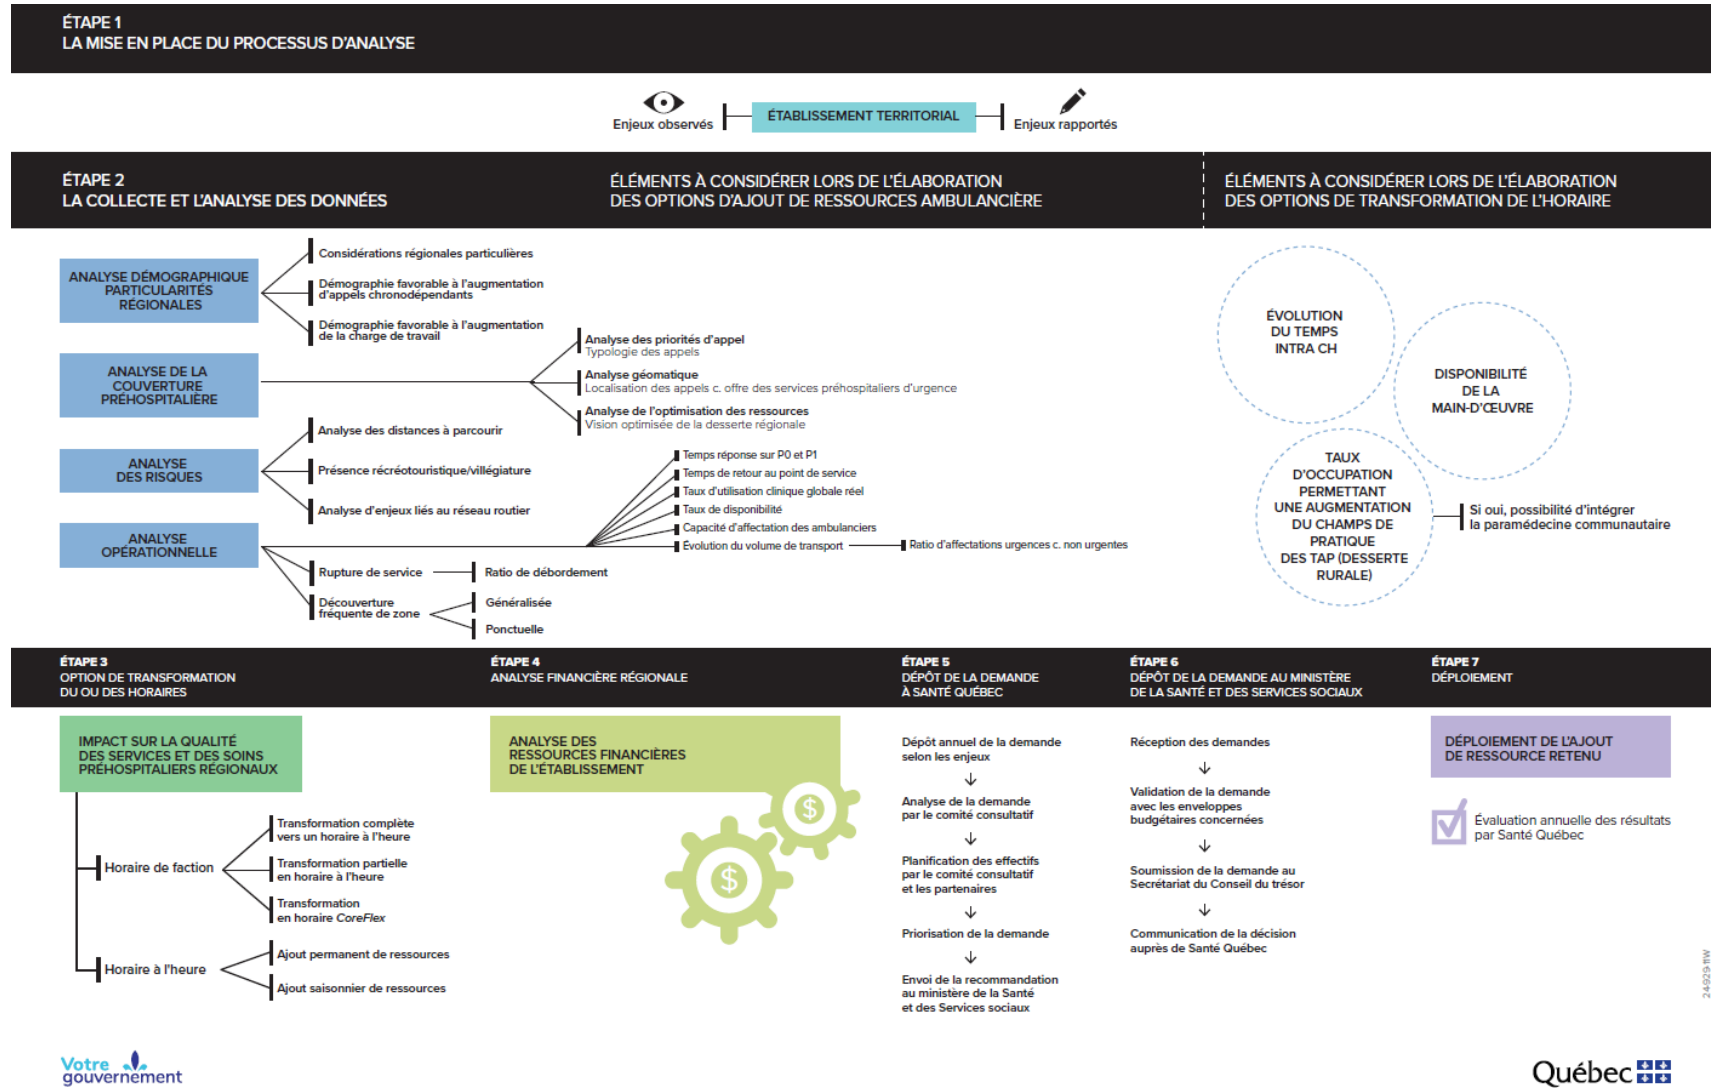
ÉTAPE 1
LA MISE EN PLACE DU PROCESSUS D'ANALYSE

Enjeux observés ÉTABLISSEMENT TERRITORIAL Enjeux rapportés

ÉTAPE 2
LA COLLECTE ET L'ANALYSE DES DONNÉES

ÉLÉMENTS À CONSIDÉRER LORS DE L'ÉLABORATION DES OPTIONS D'AJOUT DE RESSOURCES AMBULANCIÈRE

ÉLÉMENTS À CONSIDÉRER LORS DE L'ÉLABORATION DES OPTIONS DE TRANSFORMATION DE L'HORAIRE

ANALYSE DÉMOGRAPHIQUE PARTICULARITÉS RÉGIONALES

Considérations régionales particulières

Démographie favorable à l'augmentation d'appels chronodépendants

Démographie favorable à l'augmentation de la charge de travail

ANALYSE DE LA COUVERTURE PRÉHOSPITALIÈRE

Analyse des priorités d'appel
Typologie des appels

Analyse géomatique
Localisation des appels c. offre des services préhospitaliers d'urgence

Analyse de l'optimisation des ressources
Vision optimisée de la desserte régionale

ANALYSE DES RISQUES

Analyse des distances à parcourir

Présence récréotouristique/villégiature

Analyse d'enjeux liés au réseau routier

ANALYSE OPÉRATIONNELLE

Temps réponse sur P0 et P1
Temps de retour au point de service
Taux d'utilisation clinique globale réel
Taux de disponibilité
Capacité d'affectation des ambulanciers
Évolution du volume de transport
Ratio d'affectations urgences c. non urgentes

Rupture de service
Ratio de débordement

Découverture fréquente de zone
Généralisée
Ponctuelle

ÉVOLUTION DU TEMPS INTRA CH

DISPONIBILITÉ DE LA MAIN-D'ŒUVRE

TAUX D'OCCUPATION PERMETTANT UNE AUGMENTATION DU CHAMPS DE PRATIQUE DES TAP (DESSERTE RURALE)

Si oui, possibilité d'intégrer la paramédecine communautaire

ÉTAPE 3
OPTION DE TRANSFORMATION DU OU DES HORAIRES

ÉTAPE 4
ANALYSE FINANCIÈRE RÉGIONALE

ÉTAPE 5
DÉPÔT DE LA DEMANDE À SANTÉ QUÉBEC

ÉTAPE 6
DÉPÔT DE LA DEMANDE AU MINISTÈRE DE LA SANTÉ ET DES SERVICES SOCIAUX

ÉTAPE 7
DÉPLOIEMENT

IMPACT SUR LA QUALITÉ DES SERVICES ET DES SOINS PRÉHOSPITALIERS RÉGIONAUX

Horaire de faction
Transformation complète vers un horaire à l'heure
Transformation partielle en horaire à l'heure
Transformation en horaire CoreFlex

Horaire à l'heure
Ajout permanent de ressources
Ajout saisonnier de ressources

ANALYSE DES RESSOURCES FINANCIÈRES DE L'ÉTABLISSEMENT

$
$

Dépôt annuel de la demande selon les enjeux
↓
Analyse de la demande par le comité consultatif
↓
Planification des effectifs par le comité consultatif et les partenaires
↓
Priorisation de la demande
↓
Envoi de la recommandation au ministère de la Santé et des Services sociaux

Réception des demandes
↓
Validation de la demande avec les enveloppes budgétaires concernées
↓
Soumission de la demande au Secrétariat du Conseil du trésor
↓
Communication de la décision auprès de Santé Québec

DÉPLOIEMENT DE L'AJOUT DE RESSOURCE RETENU

Évaluation annuelle des résultats par Santé Québec

24929 frW

Votre gouvernement

Québec